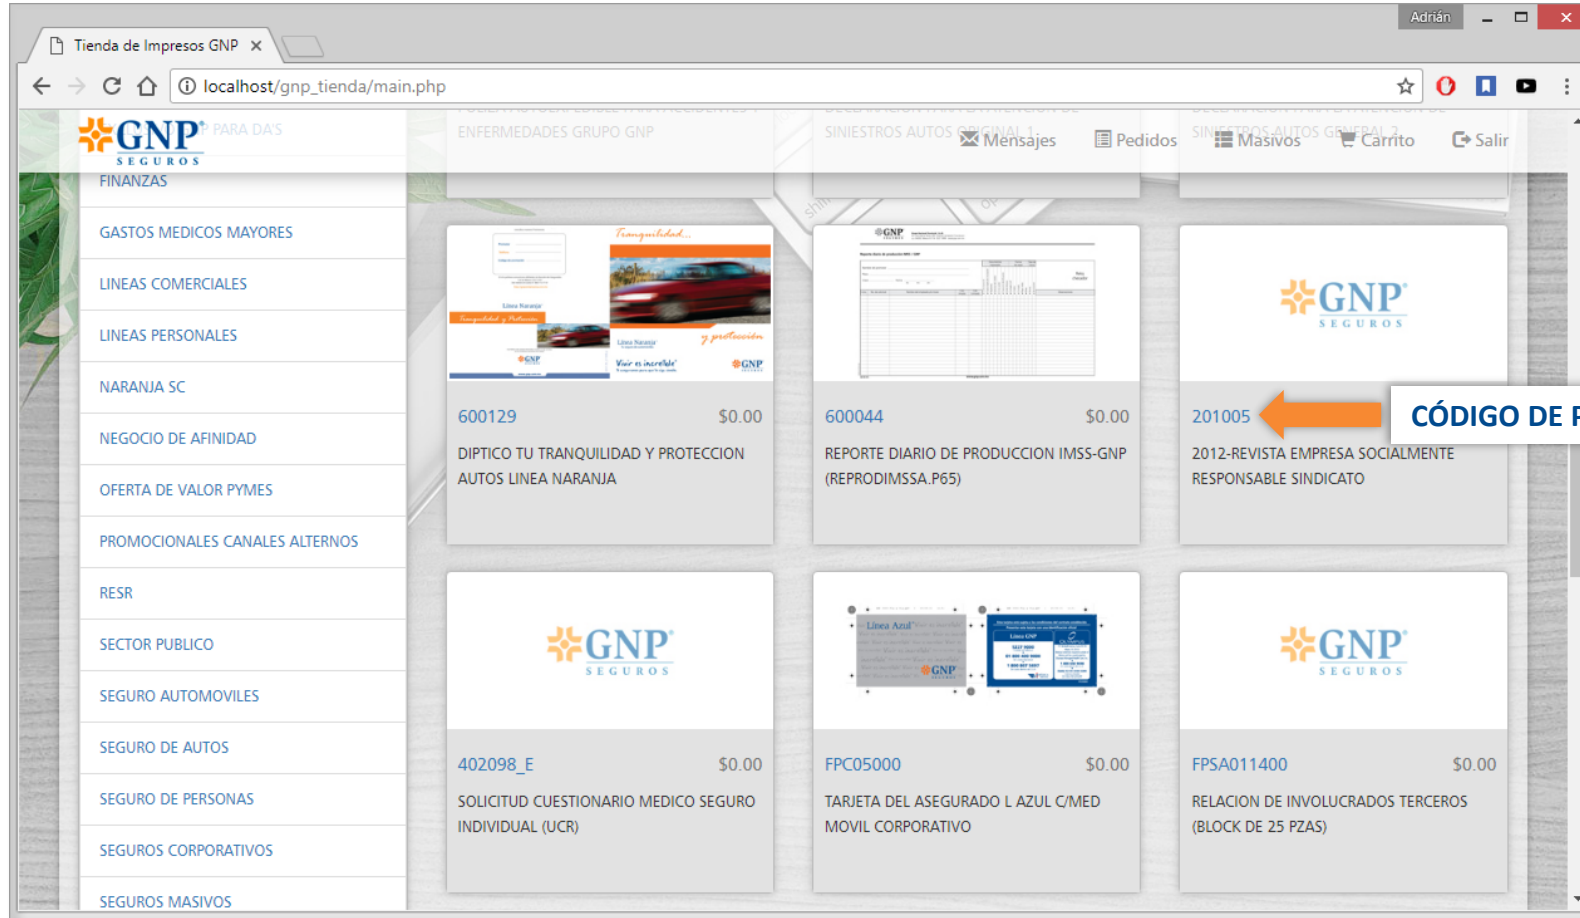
Adrián

Tienda de Impresos GNP ×

localhost/gnp_tienda/main.php

GNP SEGUROS

PARA DA'S

ENFERMEDADES GRUPO GNP

SINIESTROS AUTOS ORIGINAL 1

SINIESTROS AUTOS GENERAL 2

Mensajes Pedidos Masivos Carrito Salir

FINANZAS

GASTOS MEDICOS MAYORES

LINEAS COMERCIALES

LINEAS PERSONALES

NARANJA SC

NEGOCIO DE AFINIDAD

OFERTA DE VALOR PYMES

PROMOCIONALES CANALES ALTERNOS

RESR

SECTOR PUBLICO

SEGURO AUTOMOVILES

SEGURO DE AUTOS

SEGURO DE PERSONAS

SEGUROS CORPORATIVOS

SEGUROS MASIVOS

Tranquilidad... y protección

600129 $0.00

DIPTICO TU TRANQUILIDAD Y PROTECCION AUTOS LINEA NARANJA

600044 $0.00

REPORTE DIARIO DE PRODUCCION IMSS-GNP (REPRODIMSSA.P65)

GNP SEGUROS

201005

CÓDIGO DE P

2012-REVISTA EMPRESA SOCIALMENTE RESPONSABLE SINDICATO

GNP SEGUROS

402098_E $0.00

SOLICITUD CUESTIONARIO MEDICO SEGURO INDIVIDUAL (UCR)

Línea Azul

FPC05000 $0.00

TARJETA DEL ASEGURADO L AZUL C/MED MOVIL CORPORATIVO

GNP SEGUROS

FPSA011400 $0.00

RELACION DE INVOLUCRADOS TERCEROS (BLOCK DE 25 PZAS)